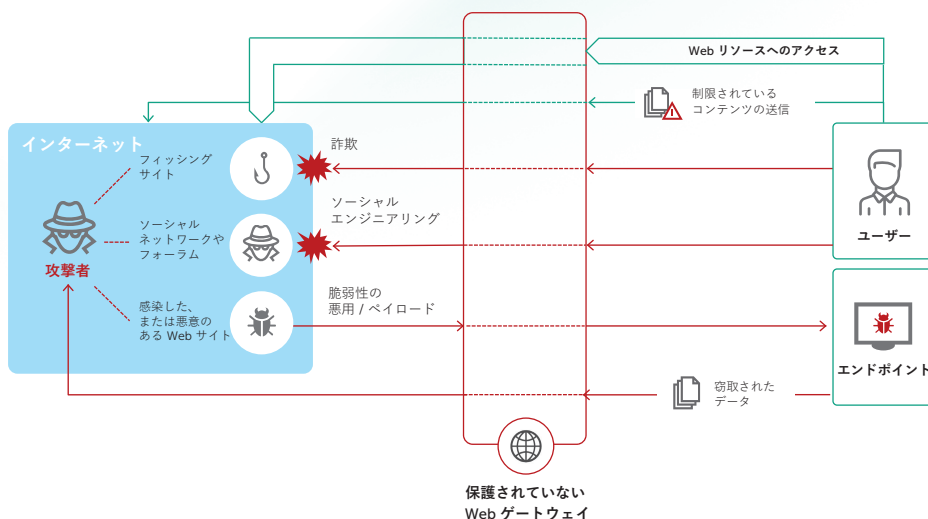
Web リソースへのアクセス

制限されている
コンテンツの送信

インターネット

フィッシング
サイト

詐欺

ソーシャル
ネットワークや
フォーラム

ソーシャル
エンジニアリング

攻撃者

感染した、
または悪意の
ある Web サイト

脆弱性の
悪用 / ペイロード

ユーザー

エンドポイント

窃取された
データ

保護されていない
Web ゲートウェイ